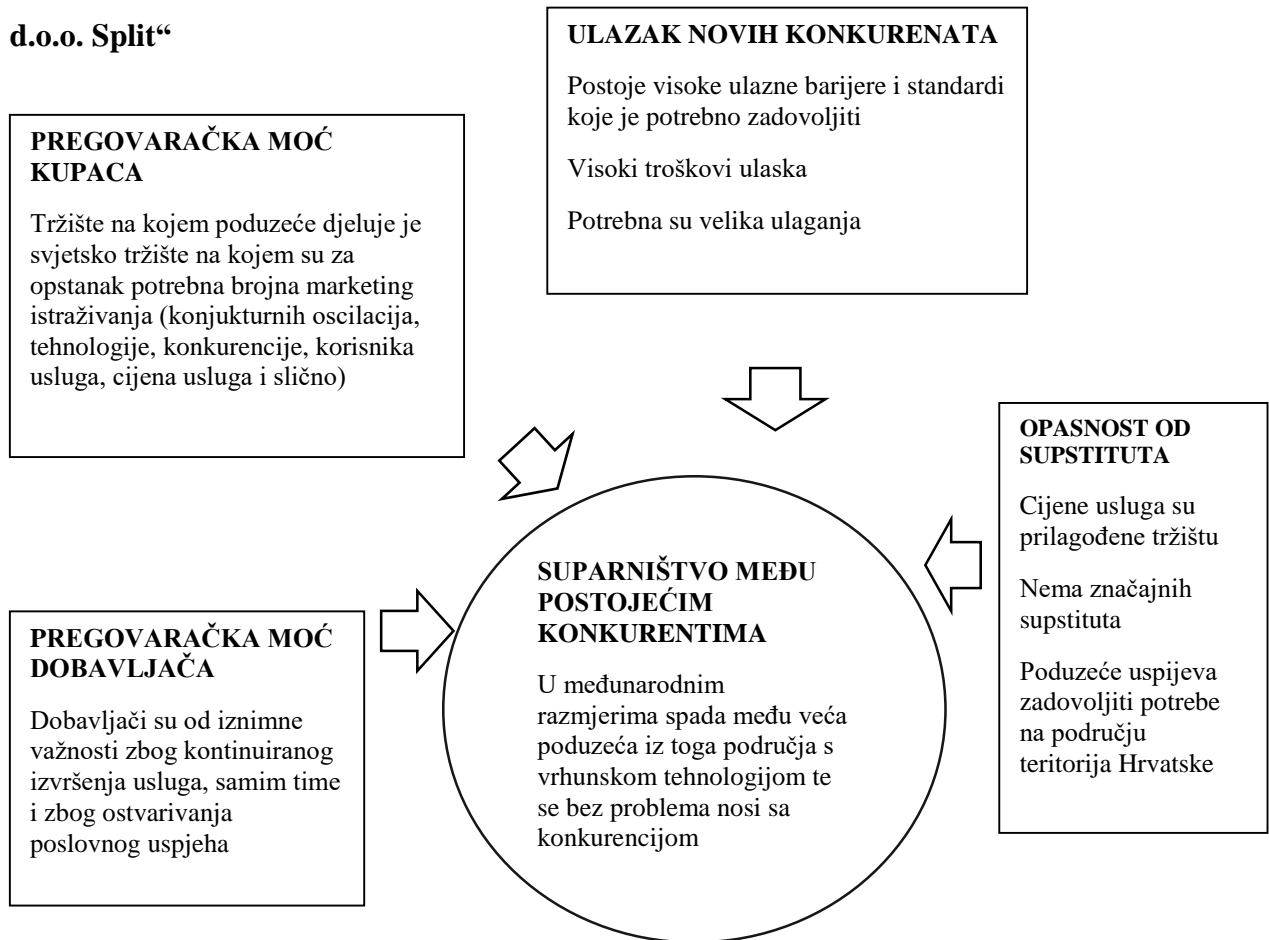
d.o.o. Split“

ULAZAK NOVIH KONKURENATA

Postoje visoke ulazne barijere i standardi koje je potrebno zadovoljiti

Visoki troškovi ulaska

Potrebna su velika ulaganja

PREGOVARAČKA MOĆ KUPACA

Tržište na kojem poduzeće djeluje je svjetsko tržište na kojem su za opstanak potrebna brojna marketing istraživanja (konjukturnih oscilacija, tehnologije, konkurencije, korisnika usluga, cijena usluga i slično)

OPASNOST OD SUPSTITUTA

Cijene usluga su prilagođene tržištu

Nema značajnih supstituta

Poduzeće uspijeva zadovoljiti potrebe na području teritorija Hrvatske

SUPARNIŠTVO MEĐU POSTOJEĆIM KONKURENTIMA

U međunarodnim razmjerima spada među veća poduzeća iz toga područja s vrhunskom tehnologijom te se bez problema nosi sa konkurencijom

PREGOVARAČKA MOĆ DOBAVLJAČA

Dobavljači su od iznimne važnosti zbog kontinuiranog izvršenja usluga, samim time i zbog ostvarivanja poslovnog uspjeha